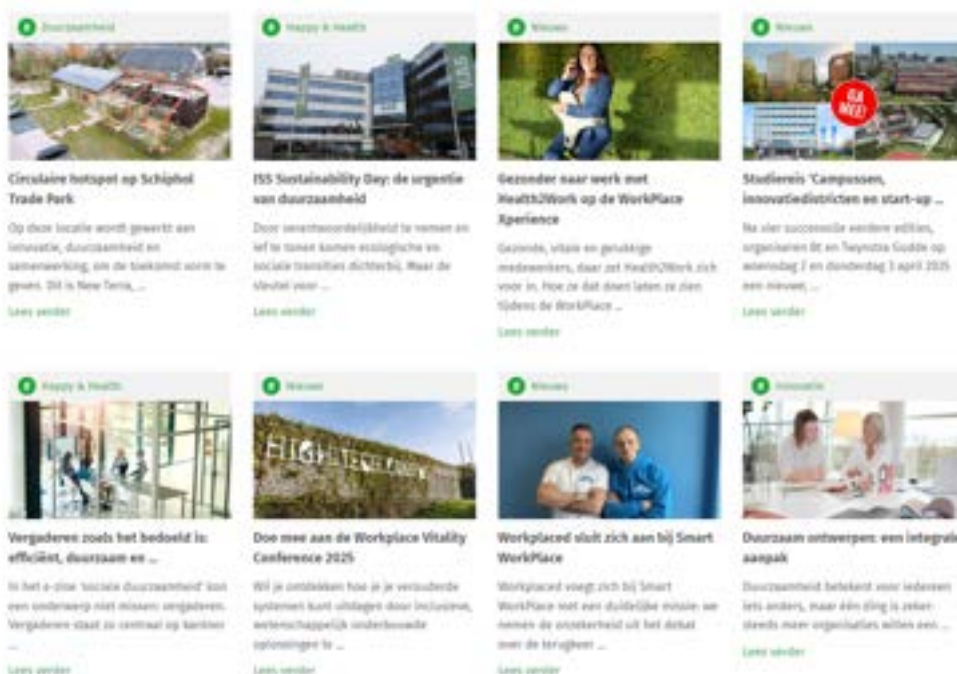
Duurzaamheid

Circulaire hotspot op Schiphol Trade Park

Op deze locatie wordt gewerkt aan innovatie, duurzaamheid en samenwerking, om de toekomst vorm te geven. Dit is New Terra, ...

Lees verder

Happy & Health

ISS Sustainability Day: de urgentie van duurzaamheid

Door verantwoordelijkheid te nemen en lef te tonen komen ecologische en sociale transities dichterbij. Maar de sleutel voor ...

Lees verder

Nieuws

Gezonder naar werk met Health2Work op de WorkPlace Xperience

Gezonde, vitale en gelukkige medewerkers, daar zet Health2Work zich voor in. Hoe ze dat doen laten ze zien tijdens de WorkPlace ...

Lees verder

Nieuws

GA MEE!

Studiereis 'Campussen, innovatiedistricten en start-up ...

Na vier succesvolle eerdere edities, organiseren Bt en Twynstra Gudde op woensdag 2 en donderdag 3 april 2025 een nieuwe ...

Lees verder

Happy & Health

Vergaderen zoals het bedoeld is: efficiënt, duurzaam en ...

In het x-zine 'sociale duurzaamheid' kon een onderwerp niet missen: vergaderen. Vergaderen staat zo centraal op kantoor ...

Lees verder

Nieuws

HIGH TECH CAMPUS

Doe mee aan de Workplace Vitality Conference 2025

Wil je ontdekken hoe je je verouderde systemen kunt uitdagen door inclusieve, wetenschappelijk onderbouwde oplossingen te ...

Lees verder

Nieuws

Workplaced sluit zich aan bij Smart WorkPlace

Workplaced voegt zich bij Smart WorkPlace met een duidelijke missie: we nemen de onzekerheid uit het debat over de terugkeer ...

Lees verder

Innovatie

Duurzaam ontwerpen: een integrale aanpak

Duurzaamheid betekent voor iedereen iets anders, maar één ding is zeker: steeds meer organisaties willen een ...

Lees verder